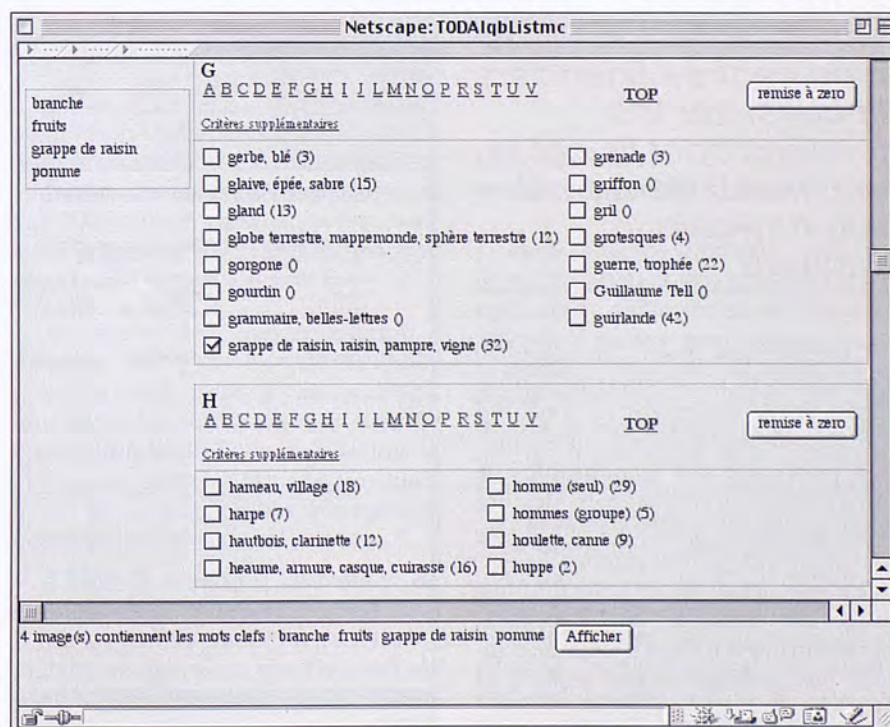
Netscape: TODAIqbListmc

branche
fruits
grappe de raisin
pomme

G
A B C D E F G H I J L M N O P R S T U V

TOP

remise à zero

Critères supplémentaires

☐ gerbe, blé (3)
☐ glaive, épée, sabre (15)
☐ gland (13)
☐ globe terrestre, mappemonde, sphère terrestre (12)
☐ gorgone ()
☐ gourdin ()
☐ grammaire, belles-lettres ()
☑ grappe de raisin, raisin, pampre, vigne (32)

☐ grenade (3)
☐ griffon ()
☐ gril ()
☐ grotesques (4)
☐ guerre, trophée (22)
☐ Guillaume Tell ()
☐ guirlande (42)

H
A B C D E F G H I J L M N O P R S T U V

TOP

remise à zero

Critères supplémentaires

☐ hameau, village (18)
☐ harpe (7)
☐ hautbois, clarinette (12)
☐ heaume, armure, casque, cuirasse (16)

☐ homme (seul) (29)
☐ hommes (groupe) (5)
☐ houlette, canne (9)
☐ huppe (2)

4 image(s) contiennent les mots clefs : branche fruits grappe de raisin pomme

Afficher